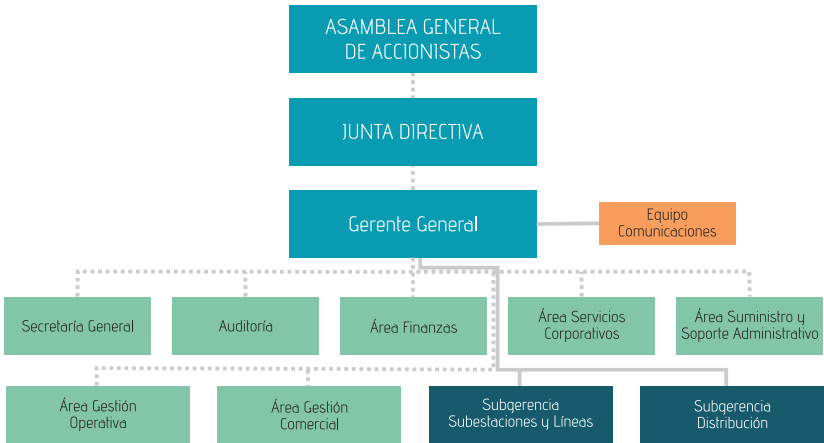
ASAMBLEA GENERAL DE ACCIONISTAS

JUNTA DIRECTIVA

Gerente General

Equipo Comunicaciones

Secretaría General

Auditoría

Área Finanzas

Área Servicios Corporativos

Área Suministro y Soporte Administrativo

Área Gestión Operativa

Área Gestión Comercial

Subgerencia Subestaciones y Líneas

Subgerencia Distribución